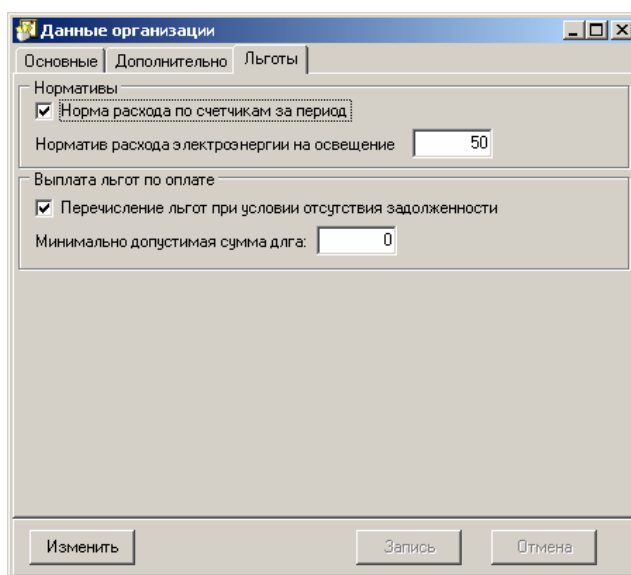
Данные организации

Основные | Дополнительно | Льготы

Нормативы

☑ Норма расхода по счетчикам за период

Норматив расхода электроэнергии на освещение 50

Выплата льгот по оплате

☑ Перечисление льгот при условии отсутствия задолженности

Минимально допустимая сумма длга: 0

Изменить | Запись | Отмена